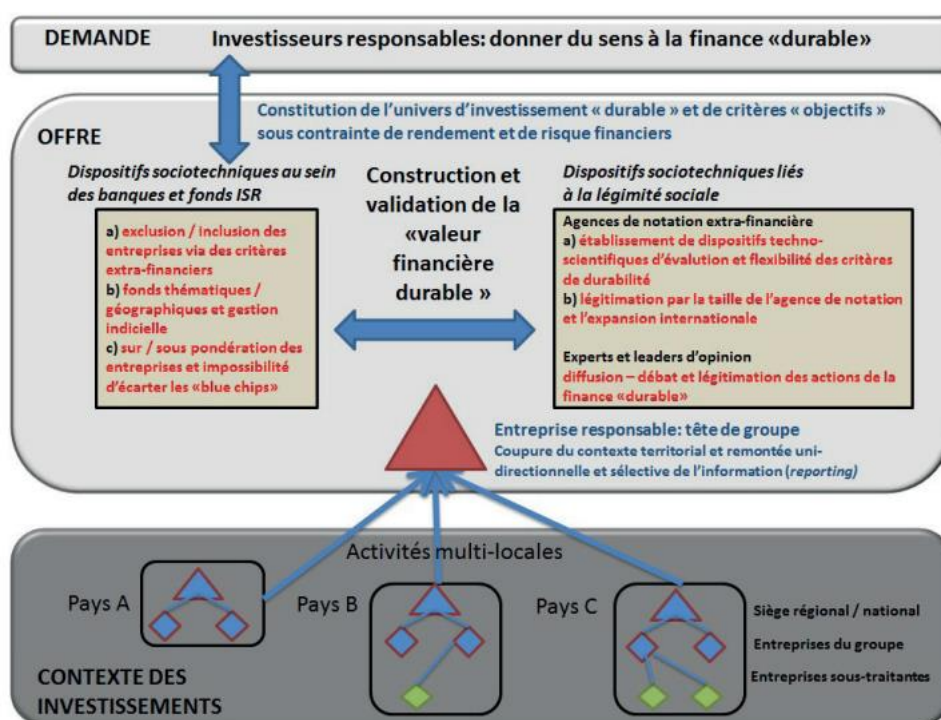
DEMANDE Investisseurs responsables: donner du sens à la finance «durable»

Constitution de l'univers d'investissement « durable » et de critères « objectifs » sous contrainte de rendement et de risque financiers

OFFRE

Dispositifs sociotechniques au sein des banques et fonds ISR

a) exclusion / inclusion des entreprises via des critères extra-financiers
b) fonds thématiques / géographiques et gestion indicielle
c) sur / sous pondération des entreprises et impossibilité d'écarter les «blue chips»

Construction et validation de la «valeur financière durable »

Dispositifs sociotechniques liés à la légimité sociale

Agences de notation extra-financière
a) établissement de dispositifs techno-scientifiques d'évalution et flexibilité des critères de durabilité
b) légitimation par la taille de l'agence de notation et l'expansion internationale

Experts et leaders d'opinion
diffusion – débat et légitimation des actions de la finance «durable»

Entreprise responsable: tête de groupe
Coupure du contexte territorial et remontée uni-directionnelle et sélective de l'information (reporting)

Activités multi-locales

Pays A

Pays B

Pays C

Siège régional / national
Entreprises du groupe
Entreprises sous-traitantes

CONTEXTE DES INVESTISSEMENTS